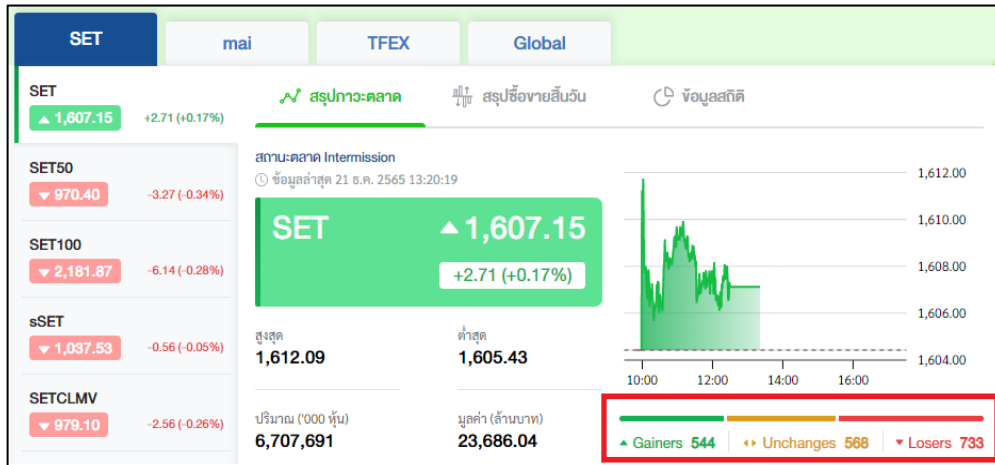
SET mai TFEX Global

SET
▲ 1,607.15 +2.71 (+0.17%)

SET50
▼ 970.40 -3.27 (-0.34%)

SET100
▼ 2,181.87 -6.14 (-0.28%)

sSET
▼ 1,037.53 -0.56 (-0.05%)

SETCLMV
▼ 979.10 -2.56 (-0.26%)

สรุปภาวะตลาด สรุปซื้อขายสิ้นวัน ข้อมูลสถิติ

สถานะตลาด Intermission
ข้อมูลล่าสุด 21 ธ.ค. 2565 13:20:19

SET ▲ 1,607.15
+2.71 (+0.17%)

สูงสุด
1,612.09

ต่ำสุด
1,605.43

ปริมาณ ('000 หุ้น)
6,707,691

มูลค่า (ล้านบาท)
23,686.04

1,612.00
1,610.00
1,608.00
1,606.00
1,604.00
10:00 12:00 14:00 16:00

▲ Gainers 544 ◂▸ Unchanges 568 ▼ Losers 733